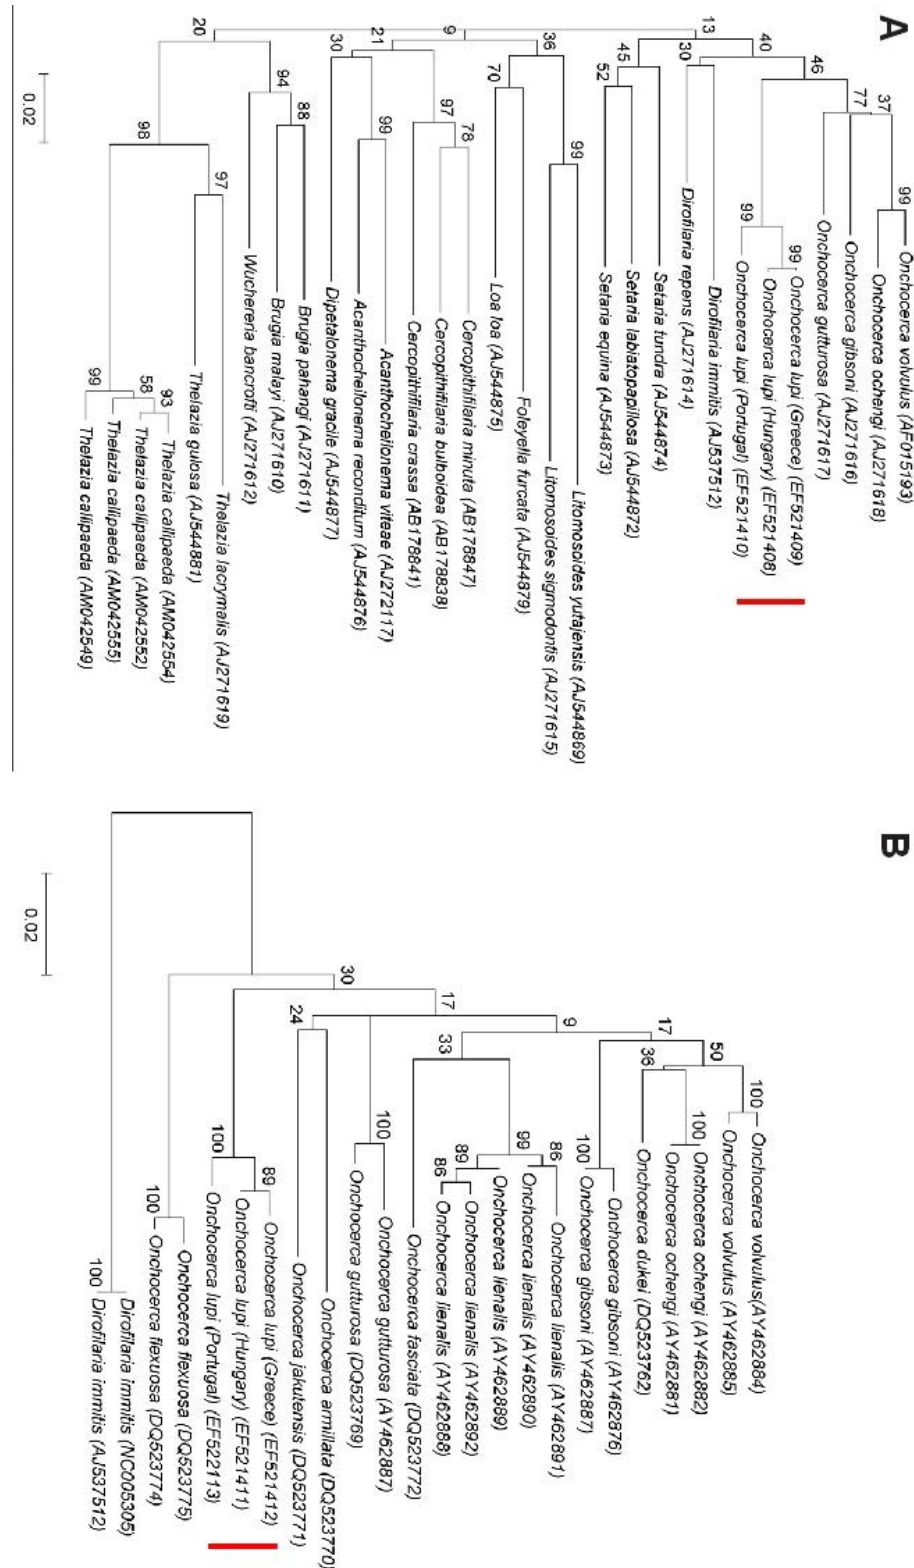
A

Onchocerca volvulus (AF015193)
Onchocerca ochengi (AJ271618)
Onchocerca gibsoni (AJ271616)
Onchocerca gutturosa (AJ271617)
Onchocerca lupi (Greece) (EF521409)
Onchocerca lupi (Hungary) (EF521408)
Onchocerca lupi (Portugal) (EF521410)
Dirofilaria immitis (AJ537512)
Dirofilaria repens (AJ271614)
Setaria tundra (AJ544874)
Setaria labiatopapillosa (AJ544872)
Setaria equina (AJ544873)
Litomosoides yutajensis (AJ544869)
Litomosoides sigmodontis (AJ271615)
Foleyella furcata (AJ544879)
Loa loa (AJ544875)
Cercopithifilaria minuta (AB178847)
Cercopithifilaria bulboidea (AB178838)
Cercopithifilaria crassa (AB178841)
Acanthocheilonema viteae (AJ272117)
Acanthocheilonema reconditum (AJ544876)
Dipetalonema gracile (AJ544877)
Brugia pahangi (AJ271611)
Brugia malayi (AJ271610)
Wuchereria bancrofti (AJ271612)
Thelazia lacrymalis (AJ271619)
Thelazia gulosa (AJ544881)
Thelazia callipaeda (AM042554)
Thelazia callipaeda (AM042552)
Thelazia callipaeda (AM042555)
Thelazia callipaeda (AM042549)

13 40 46 37 99 77 99 99 30 45 52 36 99 70 9 21 97 78 30 99 20 94 88 98 97 93 58 99

0.02

B

Onchocerca volvulus(AY462884)
Onchocerca volvulus (AY462885)
Onchocerca ochengi (AY462882)
Onchocerca ochengi (AY462881)
Onchocerca dukei (DQ523762)
Onchocerca gibsoni (AY462876)
Onchocerca gibsoni (AY462887)
Onchocerca lienalis (AY462891)
Onchocerca lienalis (AY462890)
Onchocerca lienalis (AY462892)
Onchocerca lienalis (AY462889)
Onchocerca lienalis (AY462888)
Onchocerca fasciata (DQ523772)
Onchocerca gutturosa (AY462887)
Onchocerca gutturosa (DQ523769)
Onchocerca armillata (DQ523770)
Onchocerca jakutensis (DQ523771)
Onchocerca lupi (Greece) (EF521412)
Onchocerca lupi (Hungary) (EF521411)
Onchocerca lupi (Portugal) (EF522113)
Onchocerca flexuosa (DQ523775)
Onchocerca flexuosa (DQ523774)
Dirofilaria immitis (NC005305)
Dirofilaria immitis (AJ537512)

100 50 36 100 17 100 9 86 99 89 86 33 17 100 24 30 89 100 100 100

0.02